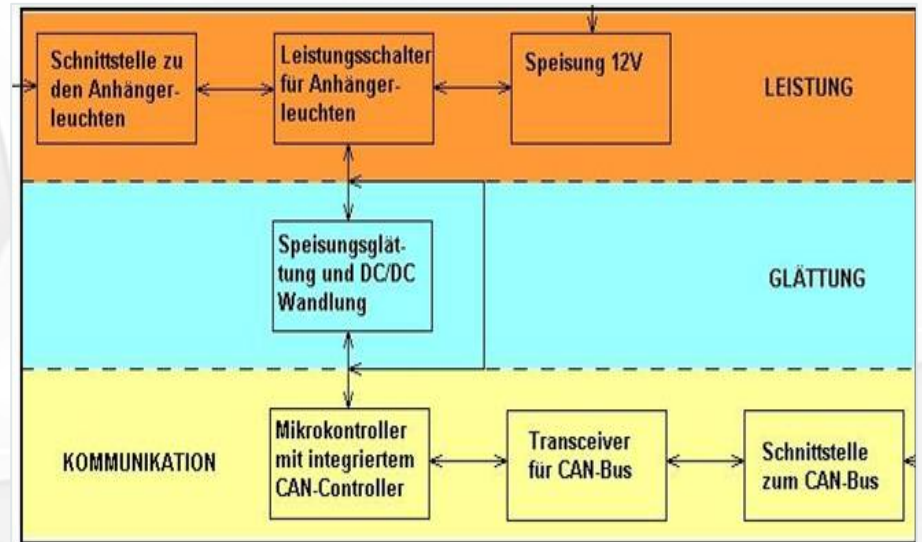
Schnittstelle zu den Anhängerleuchten

Leistungsschalter für Anhängerleuchten

Speisung 12V

LEISTUNG

Speisungsglättung und DC/DC Wandlung

GLÄTTUNG

KOMMUNIKATION

Mikrokontroller mit integriertem CAN-Controller

Transceiver für CAN-Bus

Schnittstelle zum CAN-Bus